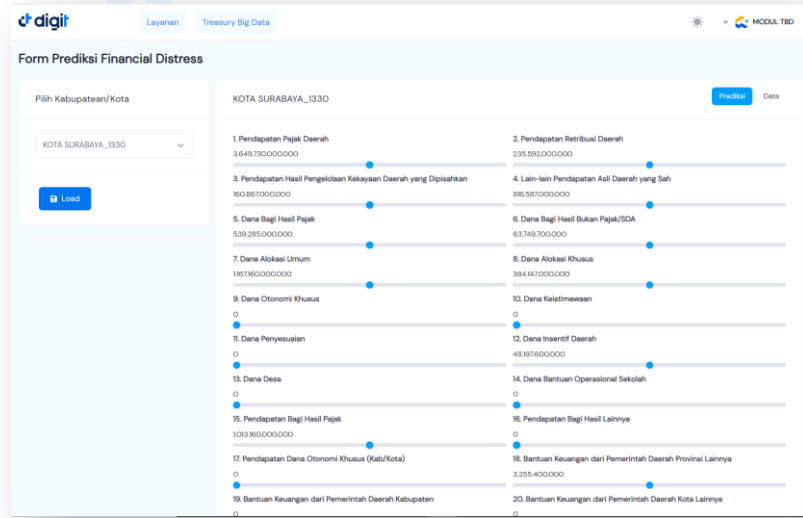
digit

Layanan

Treasury Big Data

MODUL TBD

Form Prediksi Financial Distress

Pilih Kabupatean/Kota

KOTA SURABAYA_1330

Load

KOTA SURABAYA_1330

Prediksi

Data

1. Pendapatan Pajak Daerah
3.649.730.000.000

2. Pendapatan Retribusi Daerah
235.592.000.000

3. Pendapatan Hasil Pengelolaan Kekayaan Daerah yang Dipisahkan
160.867.000.000

4. Lain-lain Pendapatan Asli Daerah yang Sah
816.587.000.000

5. Dana Bagi Hasil Pajak
539.285.000.000

6. Dana Bagi Hasil Bukan Pajak/SDA
63.749.700.000

7. Dana Alokasi Umum
1.167.160.000.000

8. Dana Alokasi Khusus
384.147.000.000

9. Dana Otonomi Khusus
0

10. Dana Keistimewaan
0

11. Dana Penyesuaian
0

12. Dana Insentif Daerah
48.197.600.000

13. Dana Desa
0

14. Dana Bantuan Operasional Sekolah
0

15. Pendapatan Bagi Hasil Pajak
1.013.160.000.000

16. Pendapatan Bagi Hasil Lainnya
0

17. Pendapatan Dana Otonomi Khusus (Kab/Kota)
0

18. Bantuan Keuangan dari Pemerintah Daerah Provinsi Lainnya
3.255.400.000

19. Bantuan Keuangan dari Pemerintah Daerah Kabupaten
0

20. Bantuan Keuangan dari Pemerintah Daerah Kota Lainnya
0